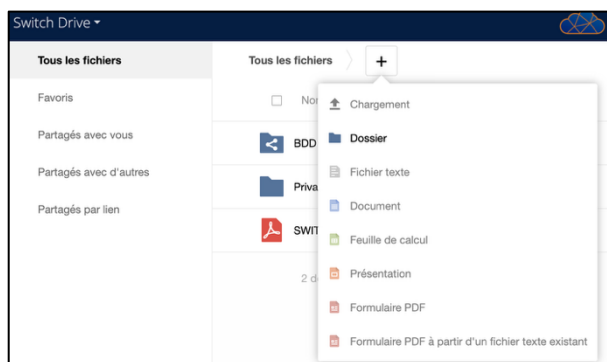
Switch Drive

Tous les fichiers
Favoris
Partagés avec vous
Partagés avec d'autres
Partagés par lien

Tous les fichiers +

Nor
BDD
Priva
SWIT
2 d

Chargement
Dossier
Fichier texte
Document
Feuille de calcul
Présentation
Formulaire PDF
Formulaire PDF à partir d'un fichier texte existant